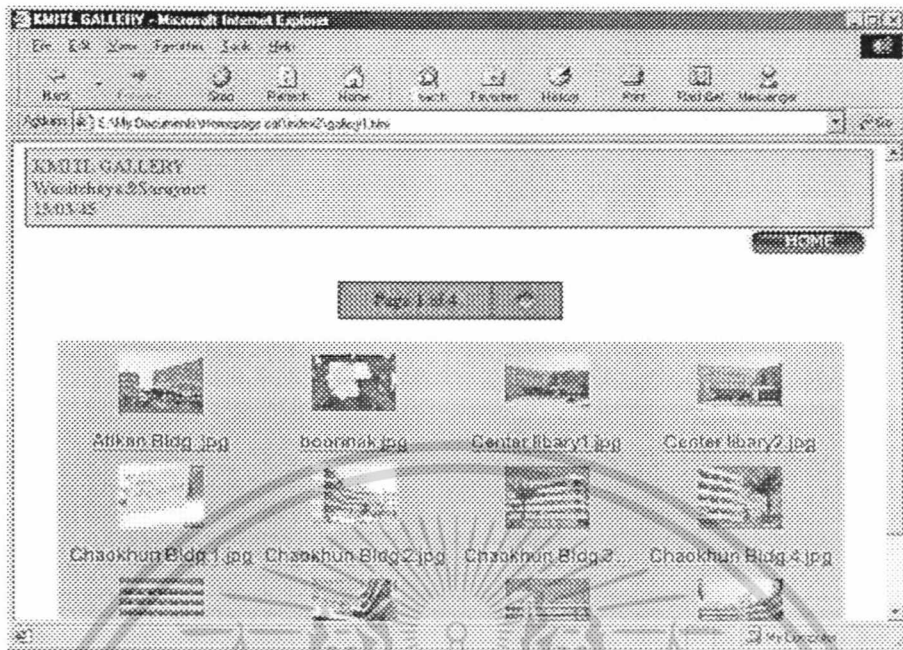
KMITL GALLERY - Microsoft Internet Explorer

File Edit View Favorites Tools Help

Back Forward Stop Refresh Home Search Favorites History Print Edit Messenger

Address C:\My Documents\Homepage ca\index2\gallery1.htm Go

KMITL GALLERY
Wanitchaya & Sangnuet
15-03-45

HOME

Page 1 of 4

Atikan Bldg .jpg   boonnak.jpg   Center libary1.jpg   Center libary2.jpg

Chaokhun Bldg 1.jpg   Chaokhun Bldg 2.jpg   Chaokhun Bldg 3...   Chaokhun Bldg 4.jpg

My Computer